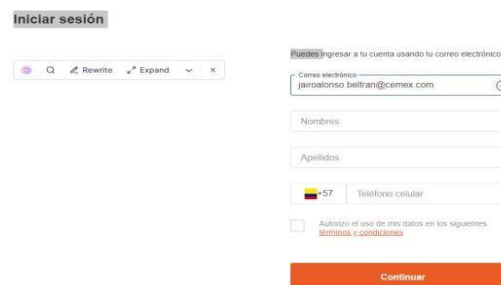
Iniciar sesión

Rewrite Expand

Puedes ingresar a tu cuenta usando tu correo electrónico

Correo electrónico
jairoalonso.beltran@cemex.com

Nombres

Apellidos

+57 Teléfono celular

Autorizo el uso de mis datos en los siguientes términos y condiciones

Continuar